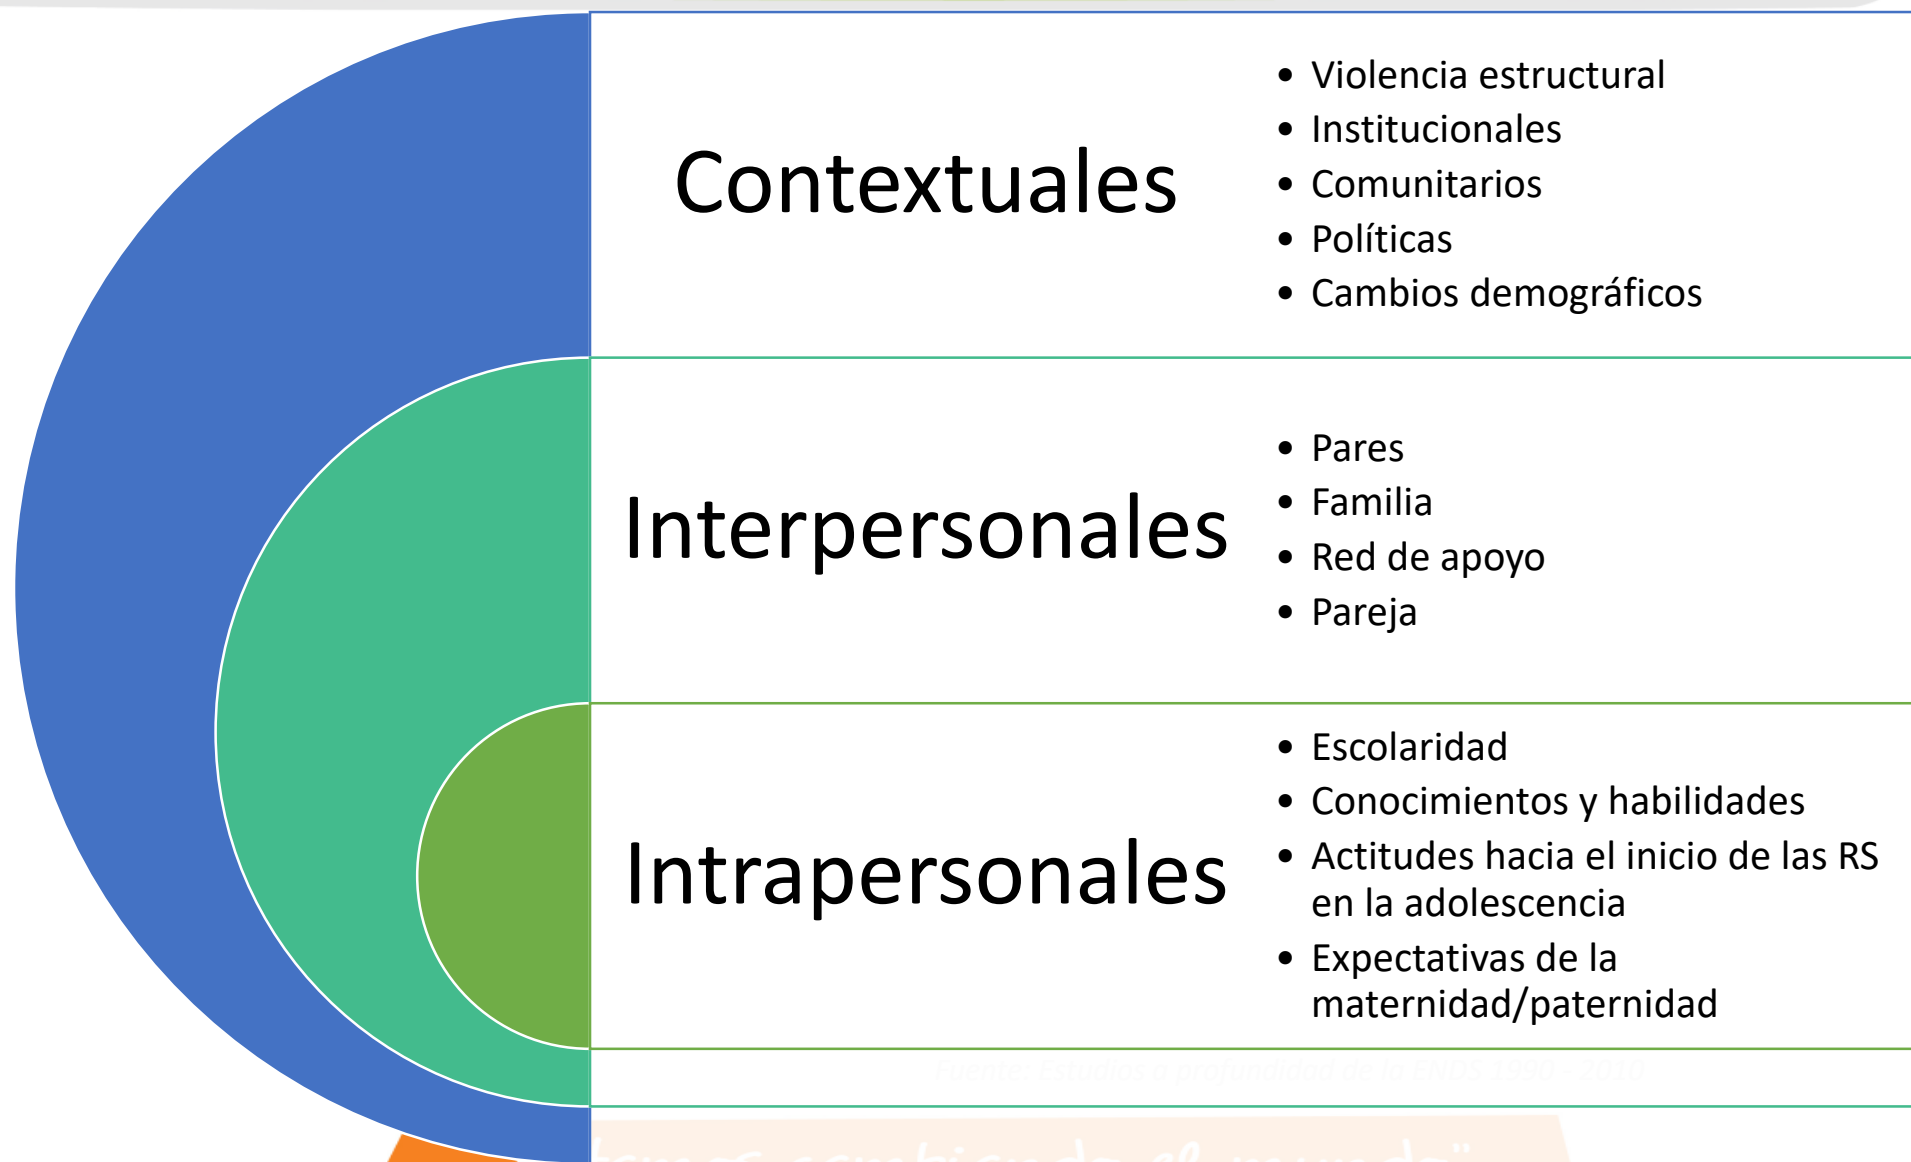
Contextuales

- Violencia estructural
- Institucionales
- Comunitarios
- Políticas
- Cambios demográficos

Interpersonales

- Pares
- Familia
- Red de apoyo
- Pareja

Intrapersonales

- Escolaridad
- Conocimientos y habilidades
- Actitudes hacia el inicio de las RS en la adolescencia
- Expectativas de la maternidad/paternidad

Fuente: Estudios a profundidad de la ENDS 1990 - 2010

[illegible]